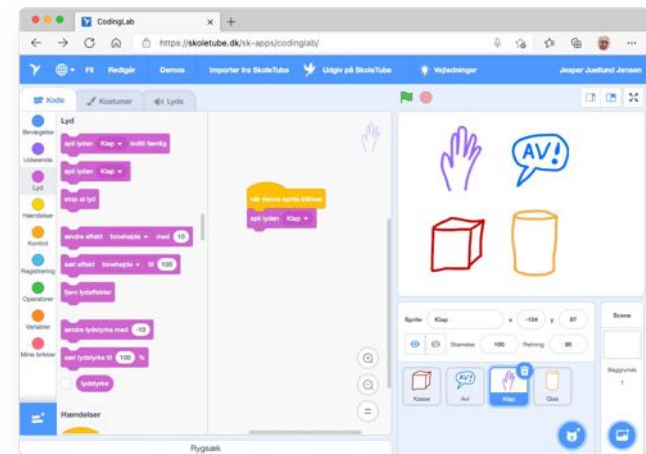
CodingLab

https://skoletube.dk/sk-apps/codinglab/

Fil Rediger Demos Importer fra SkoleTube Udgiv på SkoleTube Vejledninger Jesper Juellund Jensen

Kode Kostumer Lyde

Lyd

Bevægelse Udseende Lyd Hændelser Kontrol Registrering Operatorer Variabler Mine blokke

spil lyden Klap indtil færdig

spil lyden Klap

stop al lyd

ændre effekt tonehøjde med 10

sæt effekt tonehøjde til 100

fjern lydeffekter

ændre lydstyrke med -10

sæt lydstyrke til 100 %

lydstyrke

Hændelser

når denne sprite klikkes

spil lyden Klap

AV!

Sprite Klap x -104 y 87

Størrelse 100 Retning 90

Kasse AV! Klap Glas

Scene

Baggrunde 1

Rygsæk